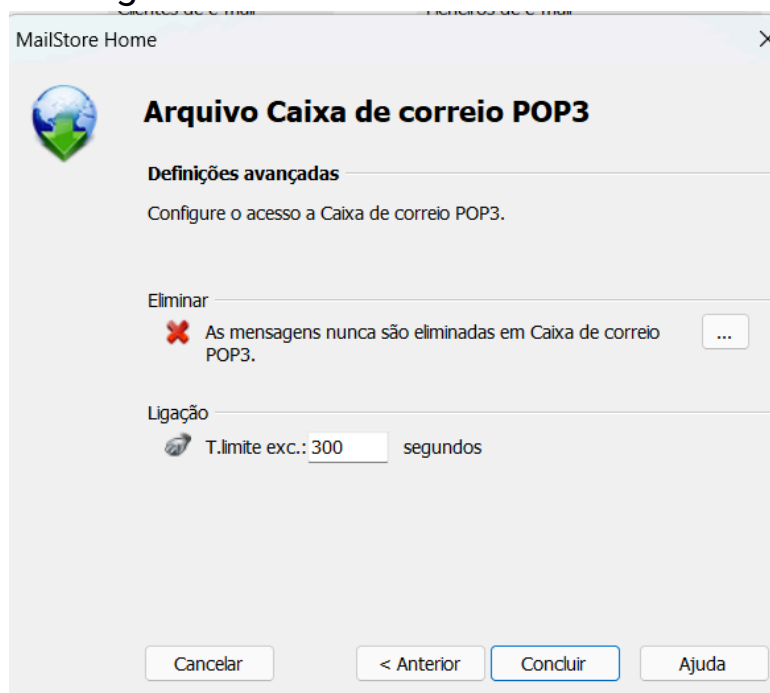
MailStore Home

Arquivo Caixa de correio POP3

Definições avançadas

Configure o acesso a Caixa de correio POP3.

Eliminar

As mensagens nunca são eliminadas em Caixa de correio POP3.

...

Ligação

T.limite exc.: 300 segundos

Cancelar

< Anterior

Concluir

Ajuda